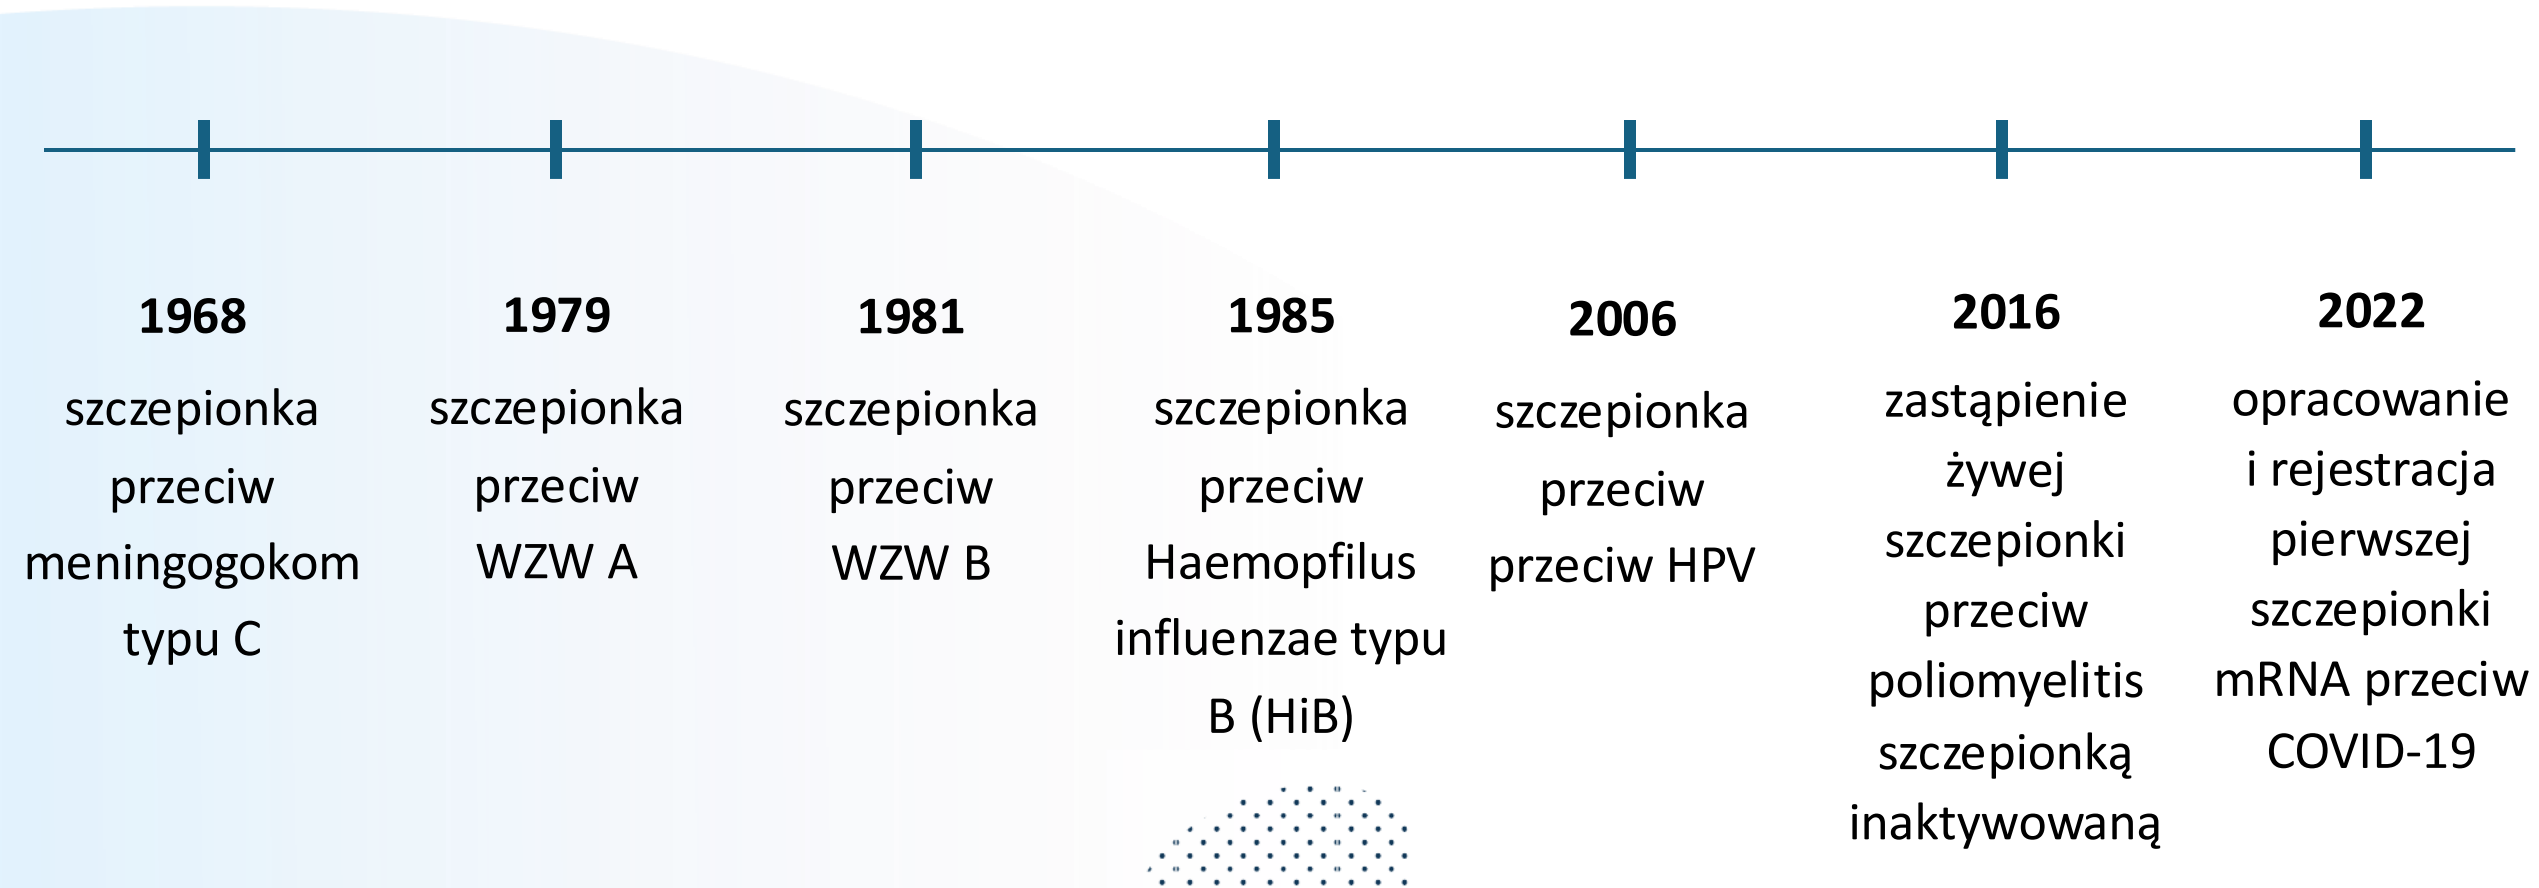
1968

szczepionka przeciw meningogokom typu C

1979

szczepionka przeciw WZW A

1981

szczepionka przeciw WZW B

1985

szczepionka przeciw Haemopfilus influenzae typu B (HiB)

2006

szczepionka przeciw przeciw HPV

2016

zastąpienie żywej szczepionki przeciw poliomyelitis szczepionką inaktywowaną

2022

opracowanie i rejestracja pierwszej szczepionki mRNA przeciw COVID-19